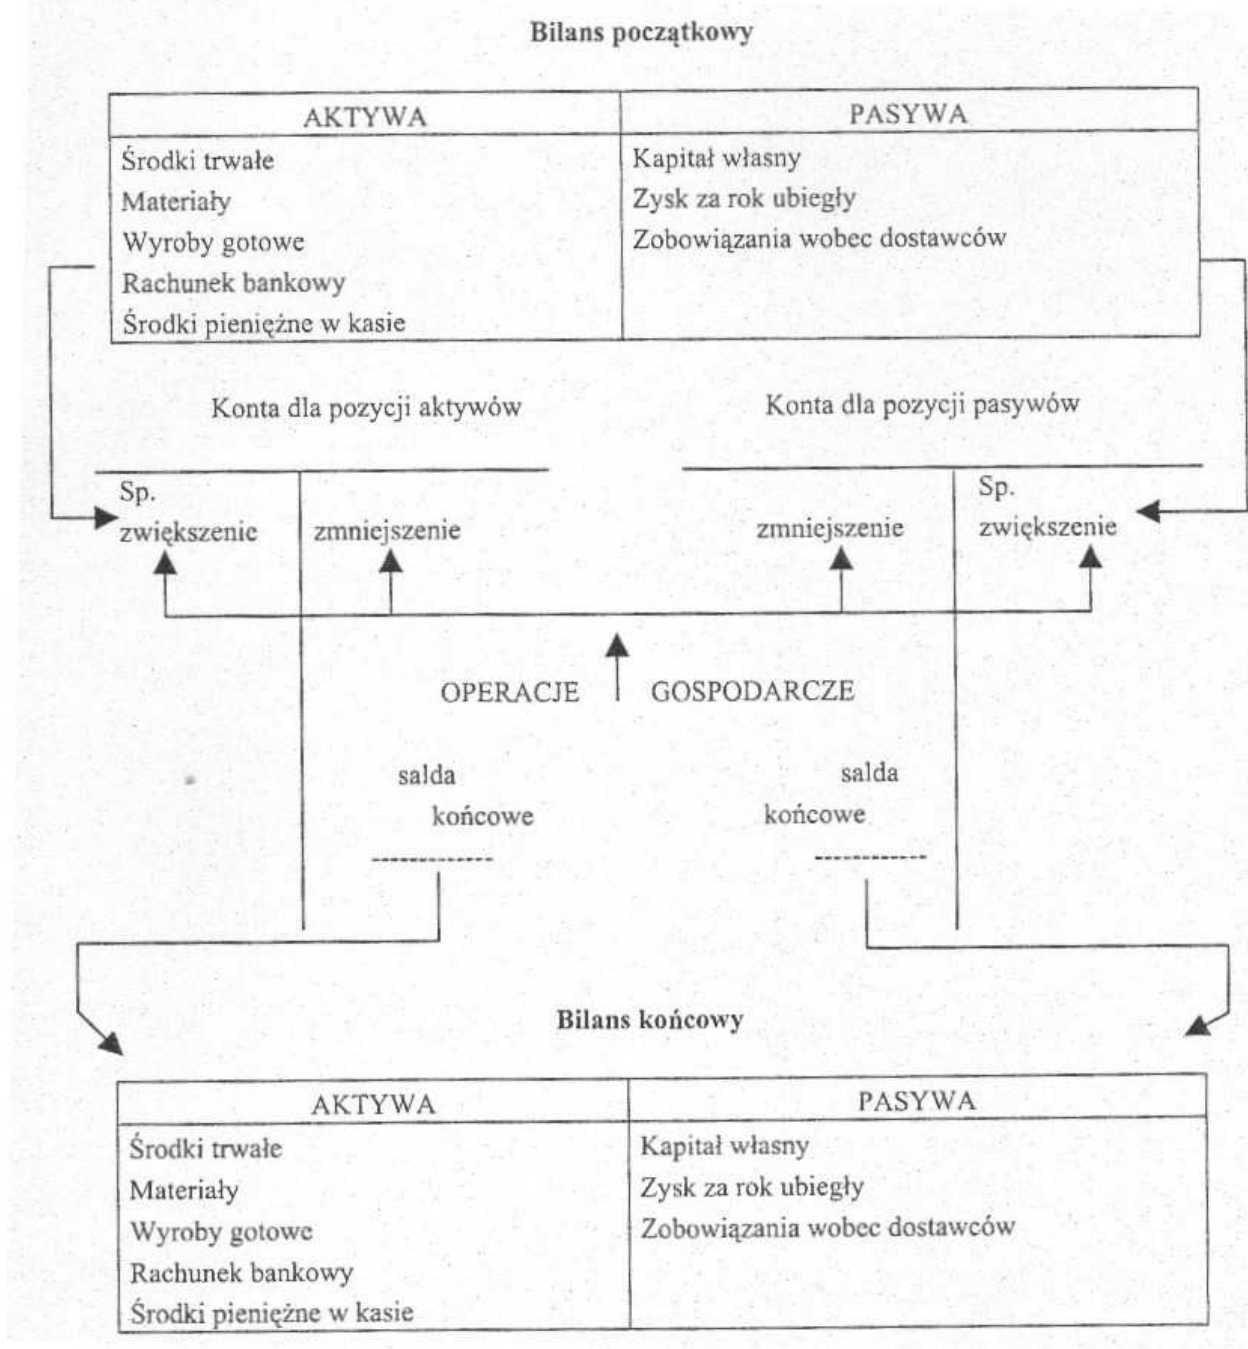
Bilans początkowy

| AKTYWA | PASYWA |
|---|---|
| Środki trwałe<br>Materiały<br>Wyroby gotowe<br>Rachunek bankowy<br>Środki pieniężne w kasie | Kapitał własny<br>Zysk za rok ubiegły<br>Zobowiązania wobec dostawców |

Konta dla pozycji aktywów

Sp.
zwiększenie

zmniejszenie

Konta dla pozycji pasywów

zmniejszenie

Sp.
zwiększenie

OPERACJE GOSPODARCZE

salda
końcowe

salda
końcowe

Bilans końcowy

| AKTYWA | PASYWA |
|---|---|
| Środki trwałe<br>Materiały<br>Wyroby gotowe<br>Rachunek bankowy<br>Środki pieniężne w kasie | Kapitał własny<br>Zysk za rok ubiegły<br>Zobowiązania wobec dostawców |